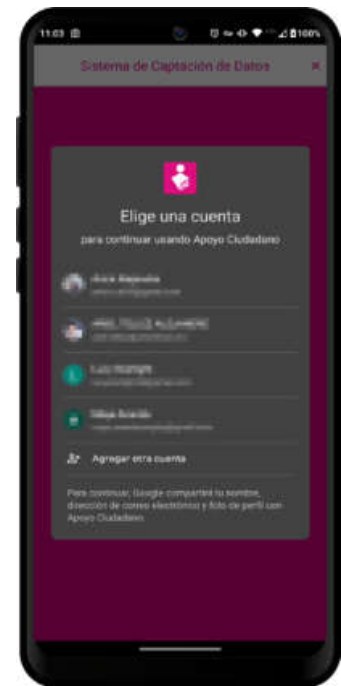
11:03

100%

Sistema de Captación de Datos

×

Elige una cuenta

para continuar usando Apoyo Ciudadano

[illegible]
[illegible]

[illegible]
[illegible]

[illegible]
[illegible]

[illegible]
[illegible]

Agregar otra cuenta

Para continuar, Google compartirá tu nombre, dirección de correo electrónico y foto de perfil con Apoyo Ciudadano.